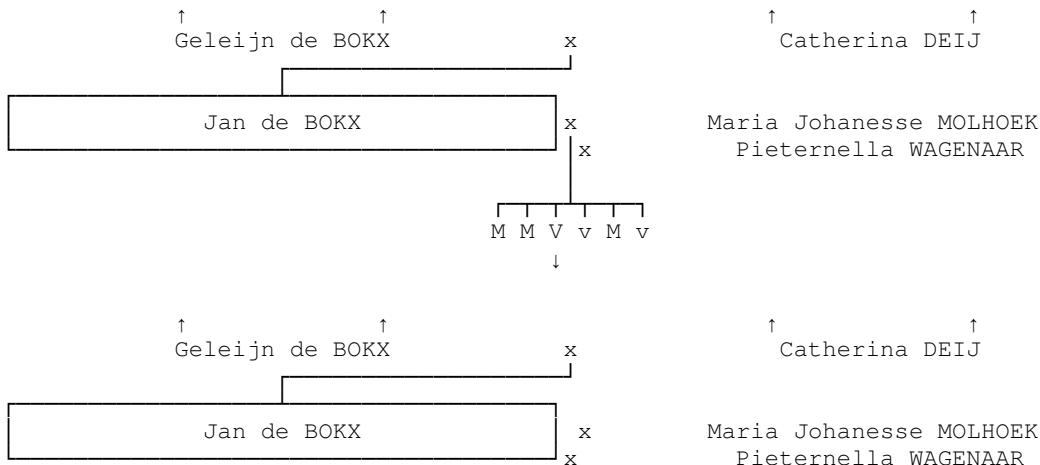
↑ ↑ ↑ ↑
Geleijn de BOKX x Catherina DEIJ

Jan de BOKX x Maria Johanesse MOLHOEK
x Pieternella WAGENAAR

M M V v M v
↓

↑ ↑ ↑ ↑
Geleijn de BOKX x Catherina DEIJ

Jan de BOKX x Maria Johanesse MOLHOEK
x Pieternella WAGENAAR